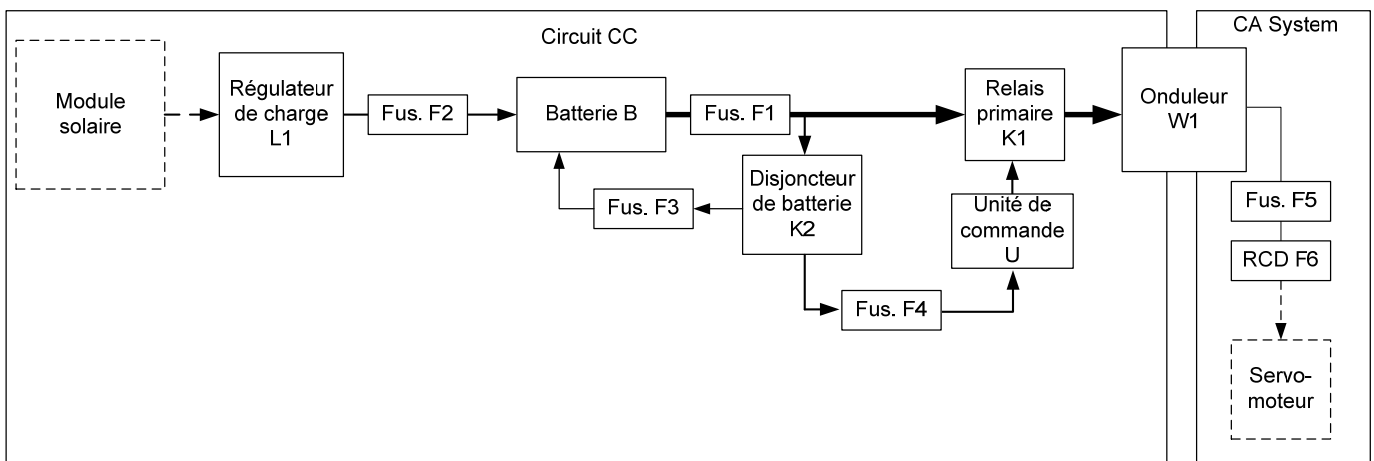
Circuit CC

CA System

Module solaire

Régulateur de charge L1

Fus. F2

Batterie B

Fus. F1

Relais primaire K1

Onduleur W1

Disjoncteur de batterie K2

Fus. F3

Unité de commande U

Fus. F4

Fus. F5

RCD F6

Servomoteur